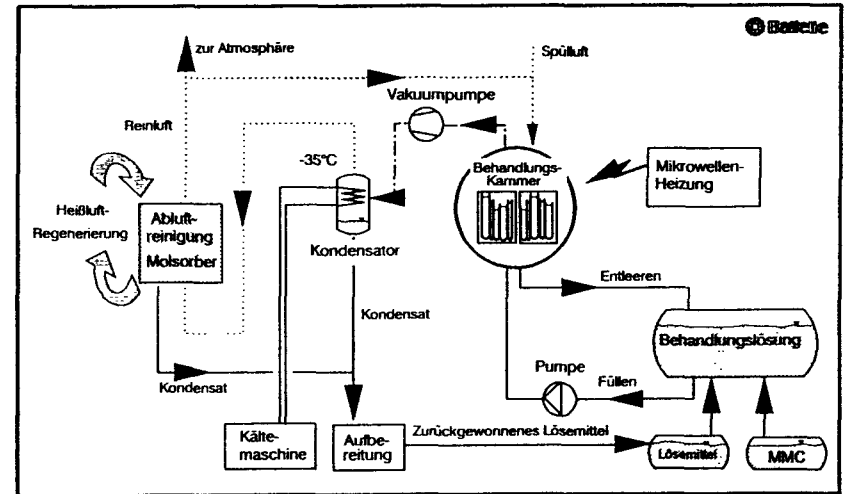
Battelle

zur Atmosphäre

Spülluft

Vakuumpumpe

Reinluft

-35°C

Behandlungs-Kammer

Mikrowellen-Heizung

Heißluft-Regenerierung

Abluft-reinigung Molsorber

Kondensator

Entleeren

Kondensat

Behandlungslösung

Pumpe

Füllen

Kondensat

Zurückgewonnenes Lösemittel

Kälte-maschine

Aufbe-reitung

Lösemittel

MMC